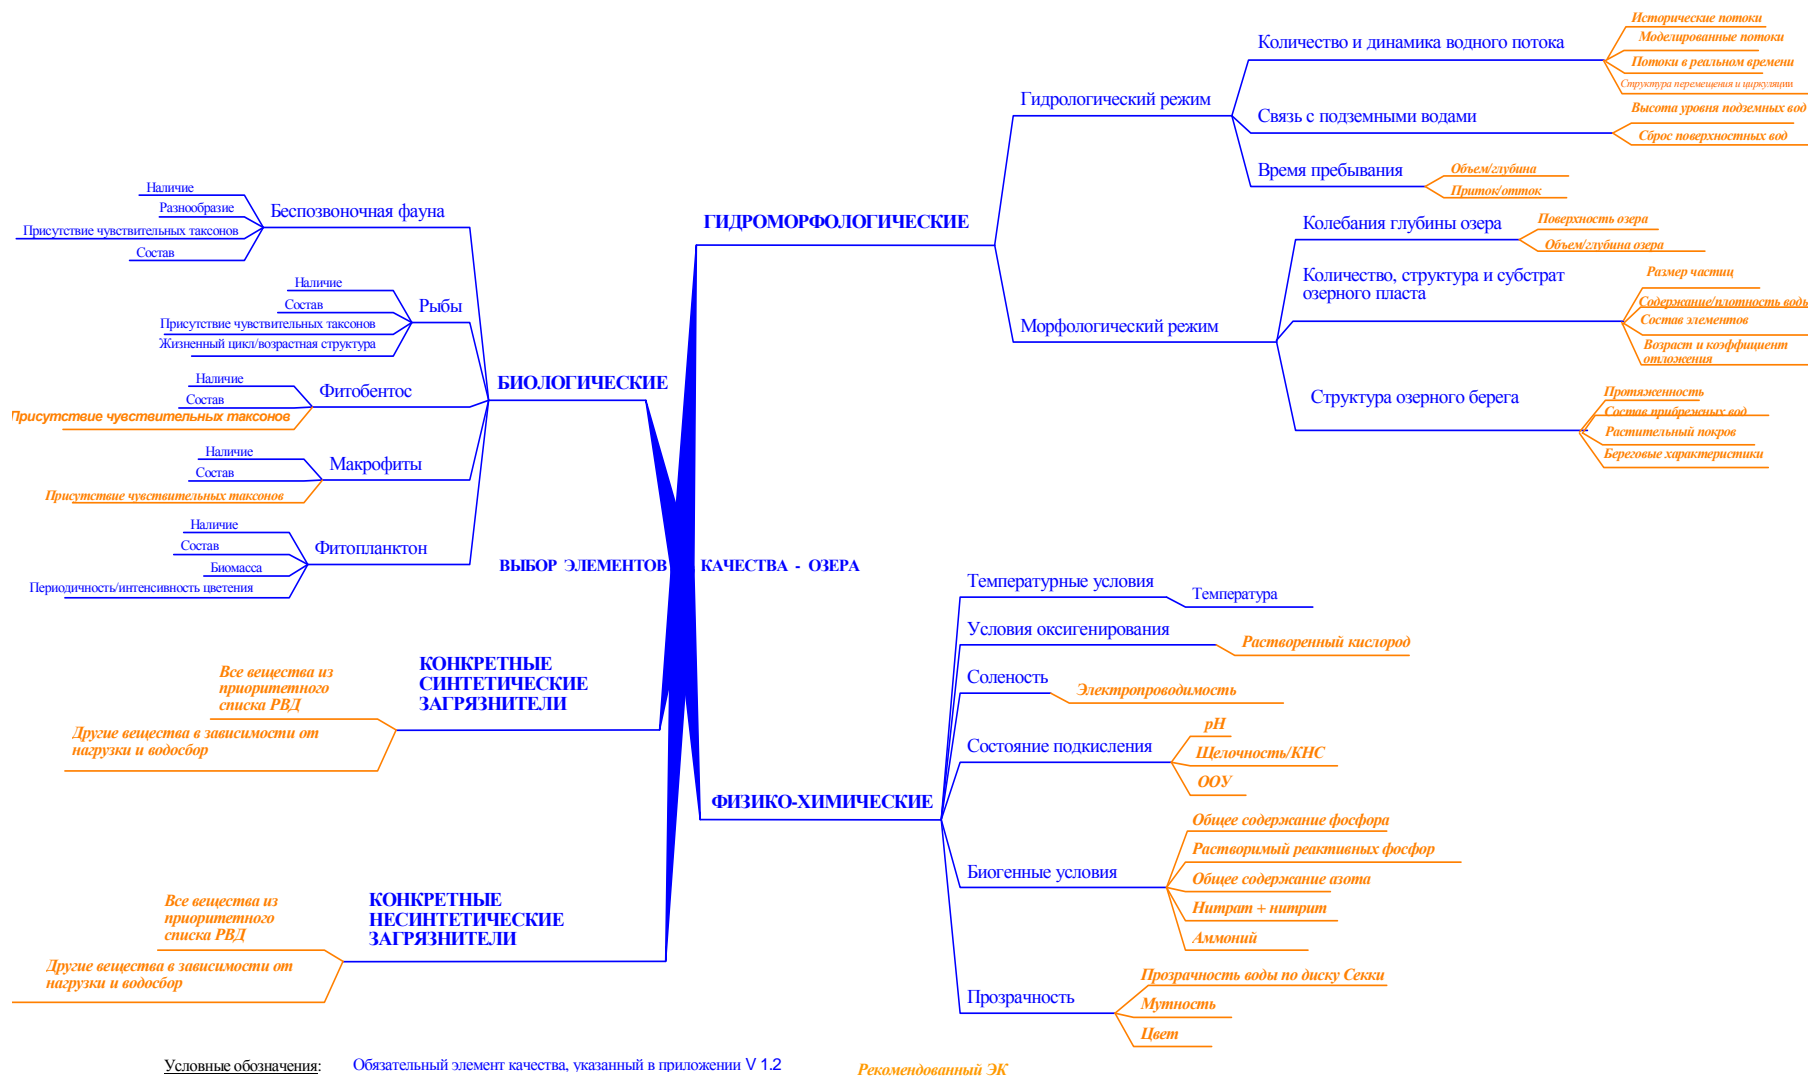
ВЫБОР ЭЛЕМЕНТОВ КАЧЕСТВА - ОЗЕРА

ГИДРОМОРФОЛОГИЧЕСКИЕ

Гидрологический режим

Количество и динамика водного потока
Исторические потоки
Моделированные потоки
Потоки в реальном времени
Структура перемещения и циркуляции

Связь с подземными водами
Высота уровня подземных вод
Сброс поверхностных вод

Время пребывания
Объем/глубина
Приток/отток

Морфологический режим

Колебания глубины озера
Поверхность озера
Объем/глубина озера

Количество, структура и субстрат озерного пласта
Размер частиц
Содержание/плотность воды
Состав элементов
Возраст и коэффициент отложения

Структура озерного берега
Протяженность
Состав прибрежных вод
Растительный покров
Береговые характеристики

БИОЛОГИЧЕСКИЕ

Беспозвоночная фауна
Наличие
Разнообразие
Присутствие чувствительных таксонов
Состав

Рыбы
Наличие
Состав
Присутствие чувствительных таксонов
Жизненный цикл/возрастная структура

Фитобентос
Наличие
Состав
Присутствие чувствительных таксонов

Макрофиты
Наличие
Состав
Присутствие чувствительных таксонов

Фитопланктон
Наличие
Состав
Биомасса
Периодичность/интенсивность цветения

КОНКРЕТНЫЕ СИНТЕТИЧЕСКИЕ ЗАГРЯЗНИТЕЛИ
Все вещества из приоритетного списка РВД
Другие вещества в зависимости от нагрузки и водосбор

КОНКРЕТНЫЕ НЕСИНТЕТИЧЕСКИЕ ЗАГРЯЗНИТЕЛИ
Все вещества из приоритетного списка РВД
Другие вещества в зависимости от нагрузки и водосбор

ФИЗИКО-ХИМИЧЕСКИЕ

Температурные условия
Температура

Условия оксигенирования
Растворенный кислород

Соленость
Электропроводимость

Состояние подкисления
pH
Щелочность/КНС
ООУ

Биогенные условия
Общее содержание фосфора
Растворимый реактивных фосфор
Общее содержание азота
Нитрат + нитрит
Аммоний

Прозрачность
Прозрачность воды по диску Секки
Мутность
Цвет

Условные обозначения: Обязательный элемент качества, указанный в приложении V 1.2 Рекомендованный ЭК